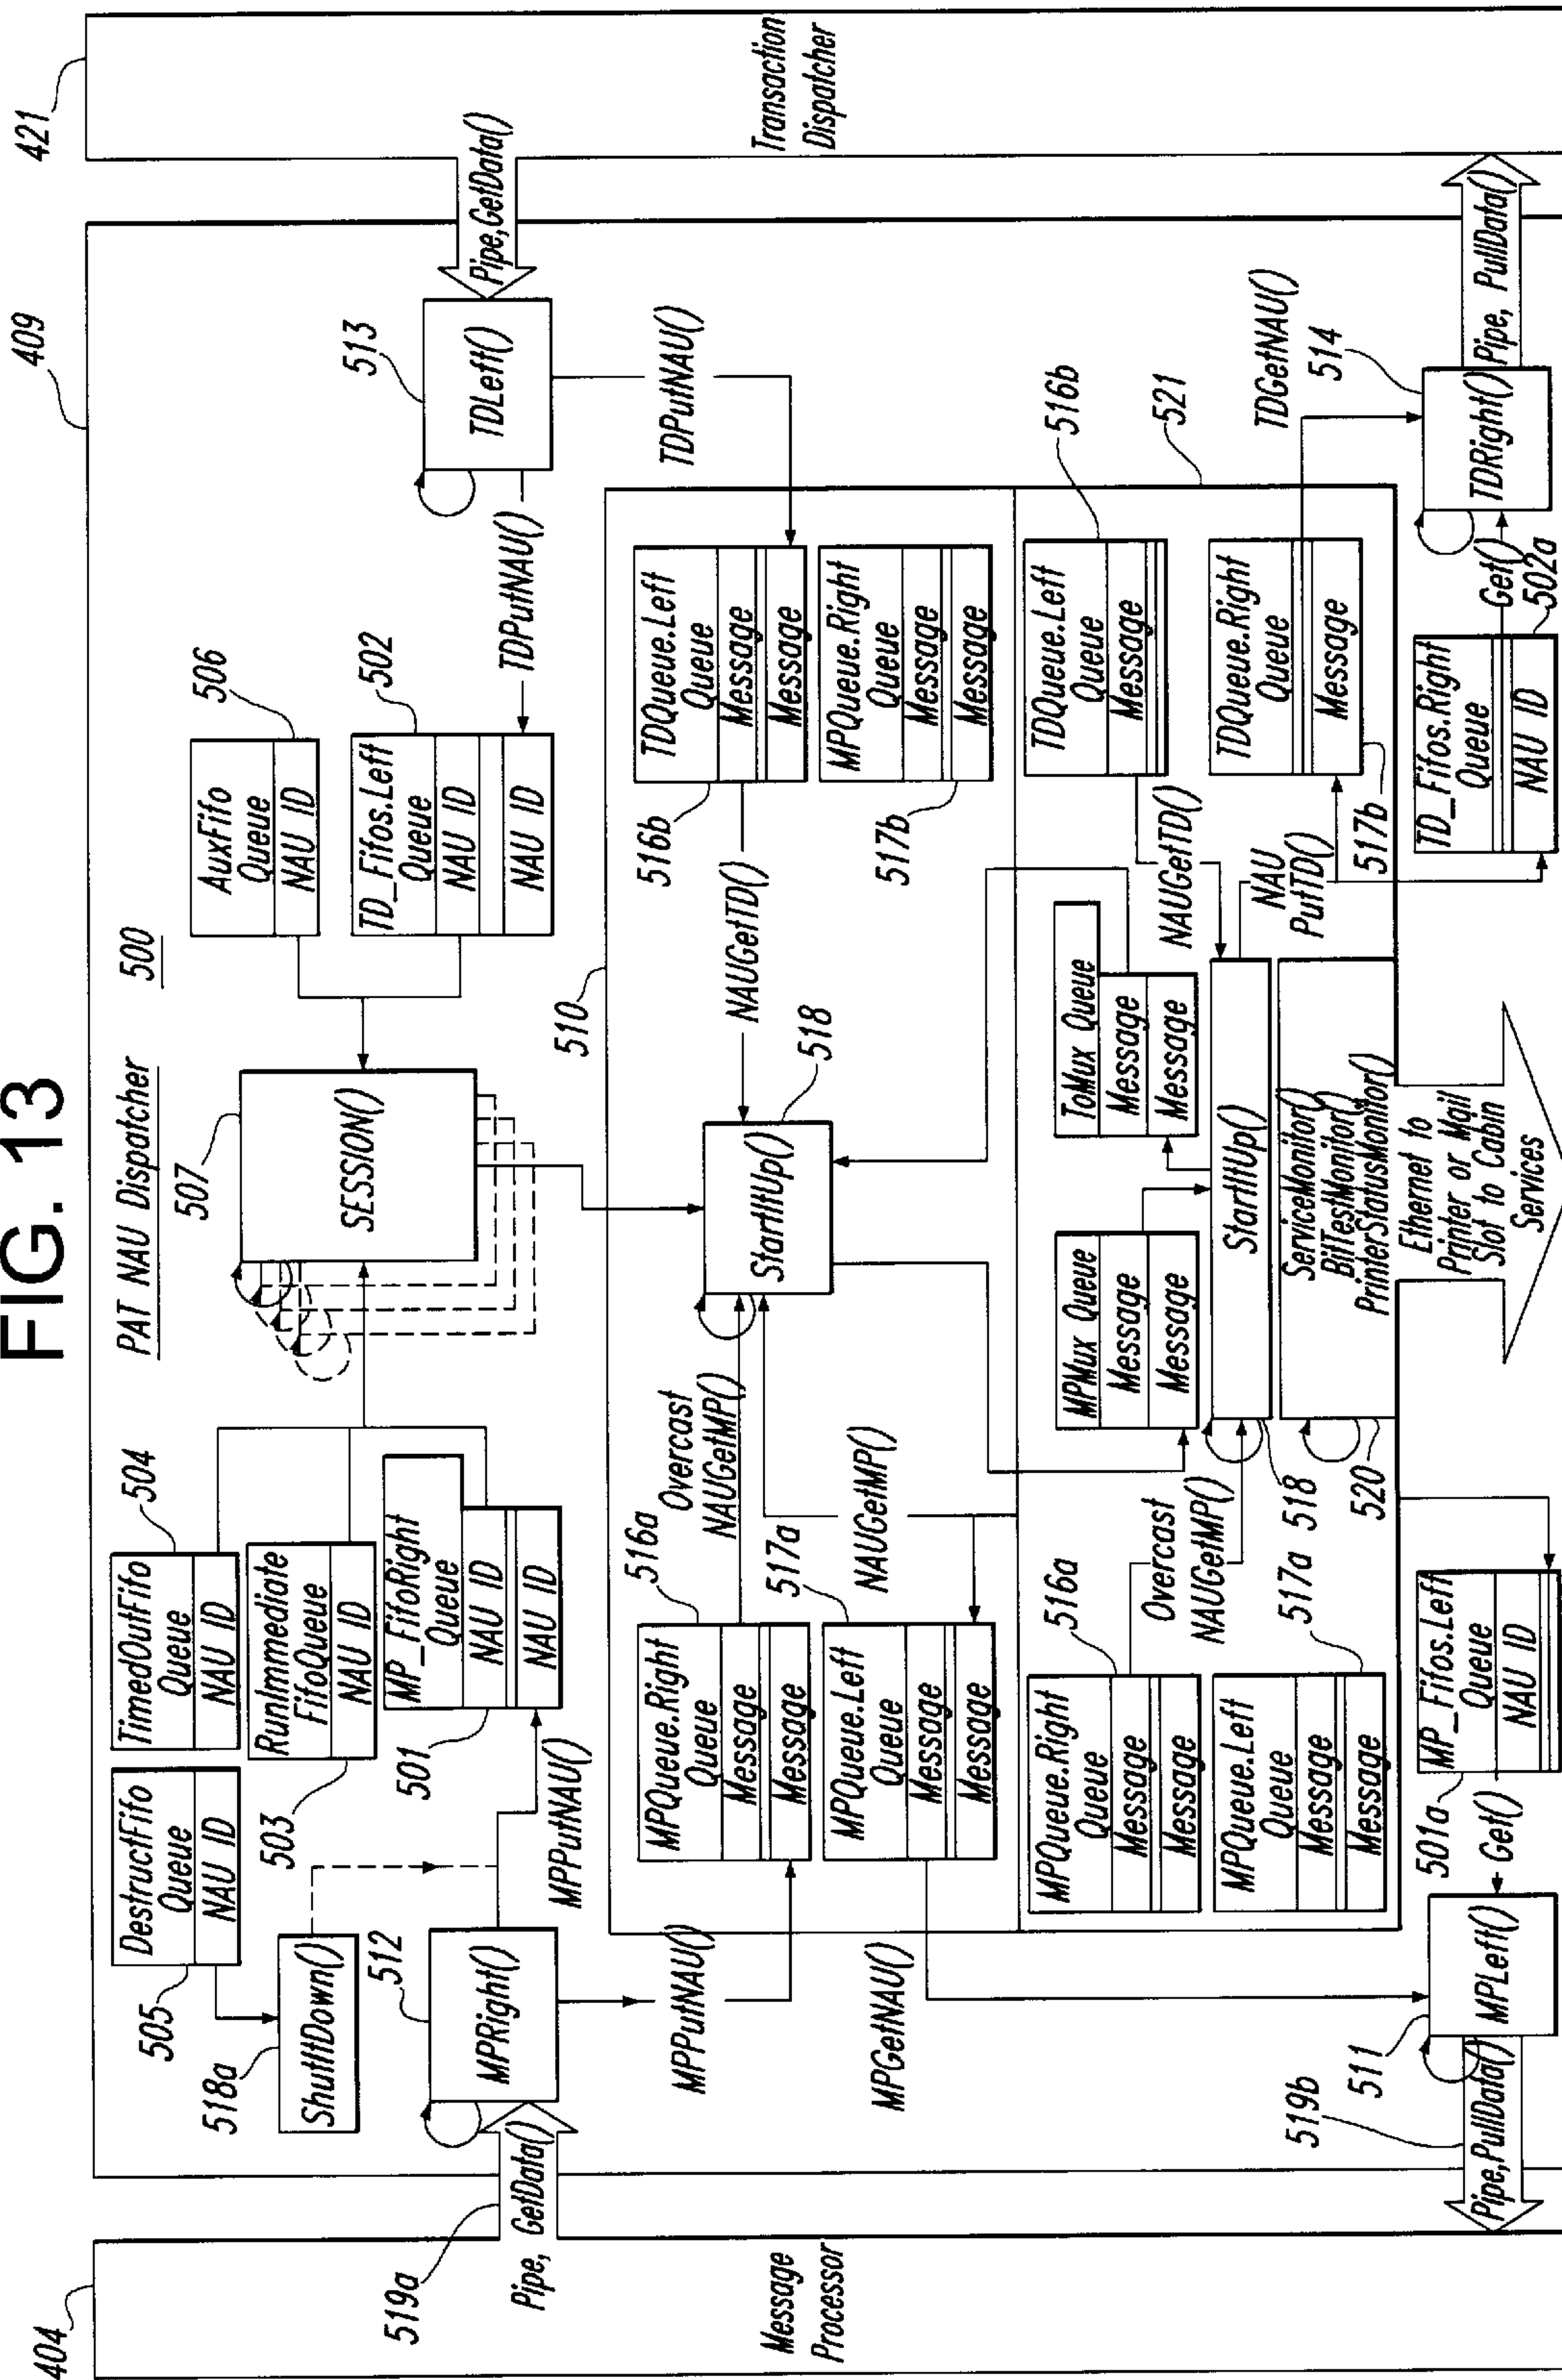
FIG. 13

PAT NAU Dispatcher 500

421
Transaction Dispatcher

409

404
Message Processor

Pipe, GetData()
513 TDLeft()
TDPutNAU()
TDPutNAU()

514 TDRight() Pipe, PullData()
TDGetNAU()

506 AuxFifo Queue NAU ID
502 TD_Fifos.Left Queue NAU ID NAU ID

507 SESSION()

504 TimedOutFifo Queue NAU ID
503 RunImmediate FifoQueue NAU ID
501 MP_FifoRight Queue NAU ID NAU ID
505 DestructFifo Queue NAU ID

518a ShutItDown()
512 MPRight()
MPPutNAU()
MPPutNAU()
MPGetNAU()

519a Pipe, GetData()

510
516b TDQueue.Left Queue Message Message
517b MPQueue.Right Queue Message Message
NAUGetTD()
518 StartItUp()
516a Overcast NAUGetMP()
517a NAUGetMP()
516a MPQueue.Right Queue Message Message
517a MPQueue.Left Queue Message Message

521
516b TDQueue.Left Queue Message
TDQueue.Right Queue Message
517b
NAUGetTD()
NAU PutTD()
ToMux Queue Message Message
MPMux Queue Message Message
StartItUp()
518
ServiceMonitor() BitTestMonitor() PrinterStatusMonitor()
Ethernet to Printer or Mail Slot to Cabin Services
520
Overcast NAUGetMP()
516a MPQueue.Right Queue Message Message
517a MPQueue.Left Queue Message Message

502a Get() TD_Fifos.Right Queue NAU ID
501a Get() MP_Fifos.Left Queue NAU ID
511 MPLeft()
519b Pipe, PullData()